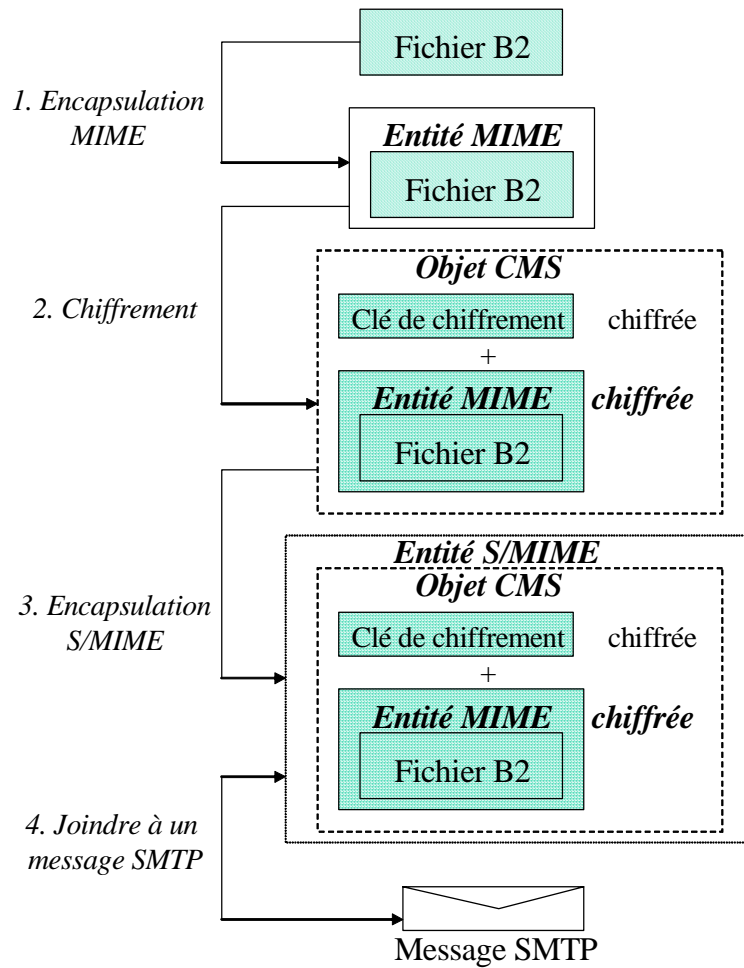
Fichier B2

1. Encapsulation MIME

Entité MIME
Fichier B2

2. Chiffrement

Objet CMS
Clé de chiffrement chiffrée
+
Entité MIME chiffrée
Fichier B2

3. Encapsulation S/MIME

Entité S/MIME
Objet CMS
Clé de chiffrement chiffrée
+
Entité MIME chiffrée
Fichier B2

4. Joindre à un message SMTP

Message SMTP